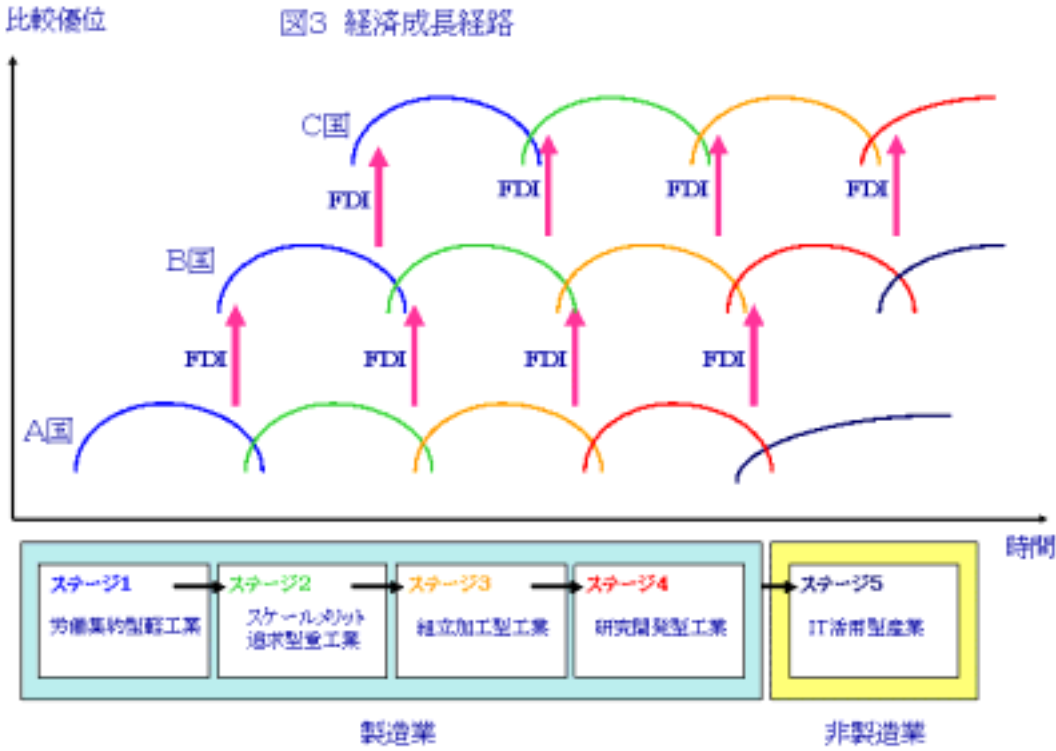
比較優位

図3 経済成長経路

C国

FDI

FDI

FDI

FDI

B国

FDI

FDI

FDI

FDI

A国

時間

ステージ1
労働集約型軽工業

ステージ2
スケールメリット追求型重工業

ステージ3
組立加工型工業

ステージ4
研究開発型工業

ステージ5
IT活用型産業

製造業

非製造業